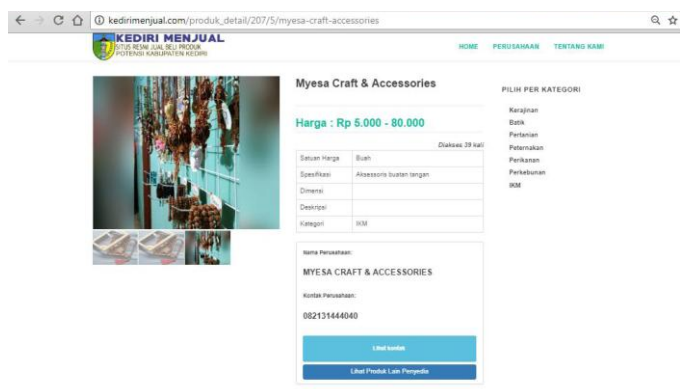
kedirimenjual.com/produk_detail/207/5/myesa-craft-accessories

KEDIRI MENJUAL
SITUS RESMI JUAL BELI PRODUK POTENSI KABUPATEN KEDIRI

HOME PERUSAHAAN TENTANG KAMI

Myesa Craft & Accessories

Harga : Rp 5.000 - 80.000

Diakses 39 kali

| Satuan Harga | Buah |
|---|---|
| Spesifikasi | Aksessoris buatan tangan |
| Dimensi | |
| Deskripsi | |
| Kategori | IKM |

Nama Perusahaan:

MYESA CRAFT & ACCESSORIES

Kontak Perusahaan:

082131444040

Lihat lokasi

Lihat Produk Lain Penyedia

PILIH PER KATEGORI

Kerajinan
Batik
Pertanian
Peternakan
Perikanan
Perkebunan
IKM